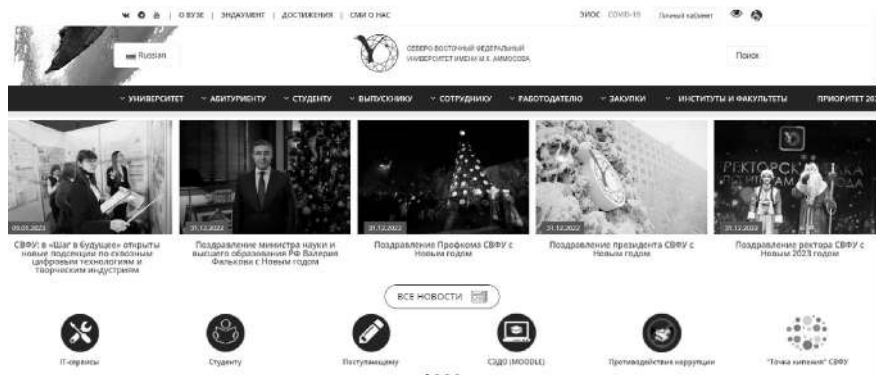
О ВУЗЕ | ЭНДАУМЕНТ | ДОСТИЖЕНИЯ | СМИ О НАС

ЭИОС COVID-19 Личный кабинет

Russian

СЕВЕРО-ВОСТОЧНЫЙ ФЕДЕРАЛЬНЫЙ УНИВЕРСИТЕТ ИМЕНИ М.К. АММОСОВА

Поиск

УНИВЕРСИТЕТ АБИТУРИЕНТУ СТУДЕНТУ ВЫПУСКНИКУ СОТРУДНИКУ РАБОТОДАТЕЛЮ ЗАКУПКИ ИНСТИТУТЫ И ФАКУЛЬТЕТЫ ПРИОРИТЕТ 20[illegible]

09.03.2023
СВФУ: в «Шаг в будущее» открыты новые подсекции по сквозным цифровым технологиям и творческим индустриям

31.12.2022
Поздравление министра науки и высшего образования РФ Валерия Фалькова с Новым годом

31.12.2022
Поздравление Профкома СВФУ с Новым годом

31.12.2022
Поздравление президента СВФУ с Новым годом

31.12.2022
РЕКТОРСКАЯ ЕЛКА
Поздравление ректора СВФУ с Новым 2023 годом

ВСЕ НОВОСТИ

IT-сервисы

Студенту

Поступающему

СЭДО (MOODLE)

Противодействие коррупции

"Точка кипения" СВФУ